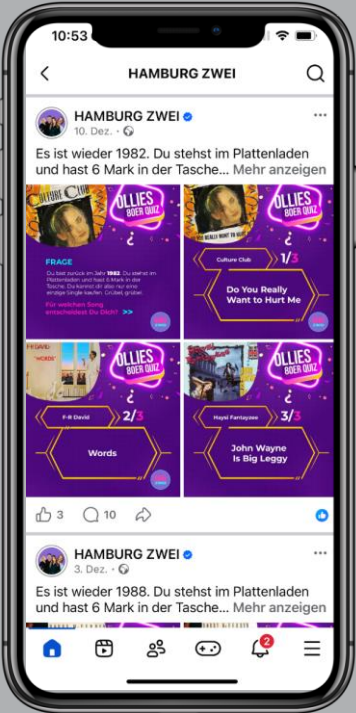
10:53

HAMBURG ZWEI

HAMBURG ZWEI
10. Dez. ·

Es ist wieder 1982. Du stehst im Plattenladen und hast 6 Mark in der Tasche... Mehr anzeigen

CULTURE CLUB

OLLIES 80ER QUIZ

FRAGE

Du bist zurück im Jahr 1982. Du stehst im Plattenladen und hast 6 Mark in der Tasche. Du kannst dir also nur eine einzige Single kaufen. Grübel, grübel.

Für welchen Song entscheidest Du Dich? >>

OLLIES 80ER QUIZ

Culture Club 1/3

Do You Really Want to Hurt Me

OLLIES 80ER QUIZ

F·R·David 2/3

Words

OLLIES 80ER QUIZ

Haysi Fantayzee 3/3

John Wayne Is Big Leggy

3 10

HAMBURG ZWEI
3. Dez. ·

Es ist wieder 1988. Du stehst im Plattenladen und hast 6 Mark in der Tasche... Mehr anzeigen

2